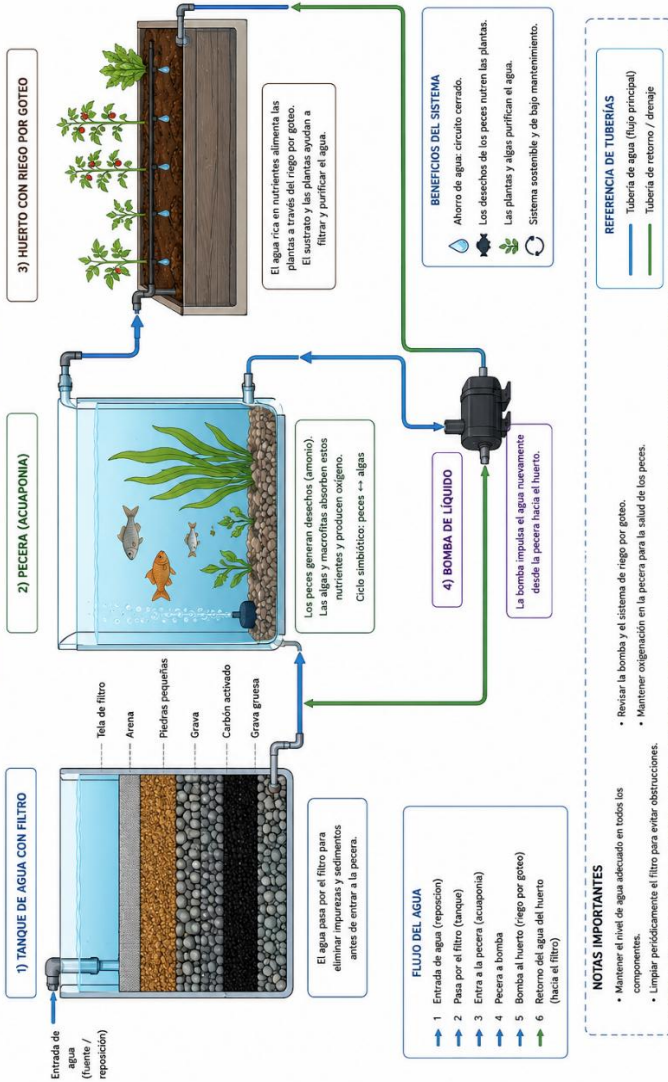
1) TANQUE DE AGUA CON FILTRO

Entrada de agua (fuente / reposición)

Tela de filtro
Arena
Piedras pequeñas
Grava
Carbón activado
Grava gruesa

El agua pasa por el filtro para eliminar impurezas y sedimentos antes de entrar a la pecera.

2) PECERA (ACUAPONIA)

Los peces generan desechos (amonio). Las algas y macrofitas absorben estos nutrientes y producen oxígeno.
Ciclo simbiótico: peces ↔ algas

3) HUERTO CON RIEGO POR GOTEO

El agua rica en nutrientes alimenta las plantas a través del riego por goteo. El sustrato y las plantas ayudan a filtrar y purificar el agua.

4) BOMBA DE LÍQUIDO

La bomba impulsa el agua nuevamente desde la pecera hacia el huerto.

BENEFICIOS DEL SISTEMA
Ahorro de agua: circuito cerrado.
Los desechos de los peces nutren las plantas.
Las plantas y algas purifican el agua.
Sistema sostenible y de bajo mantenimiento.

FLUJO DEL AGUA
1 Entrada de agua (reposicion)
2 Pasa por el filtro (tanque)
3 Entra a la pecera (acuaponia)
4 Pecera a bomba
5 Bomba al huerto (riego por goteo)
6 Retorno del agua del huerto (hacia el filtro)

REFERENCIA DE TUBERÍAS
Tubería de agua (flujo principal)
Tubería de retorno / drenaje

NOTAS IMPORTANTES
• Mantener el nivel de agua adecuado en todos los componentes.
• Limpiar periódicamente el filtro para evitar obstrucciones.
• Revisar la bomba y el sistema de riego por goteo.
• Mantener oxigenación en la pecera para la salud de los peces.